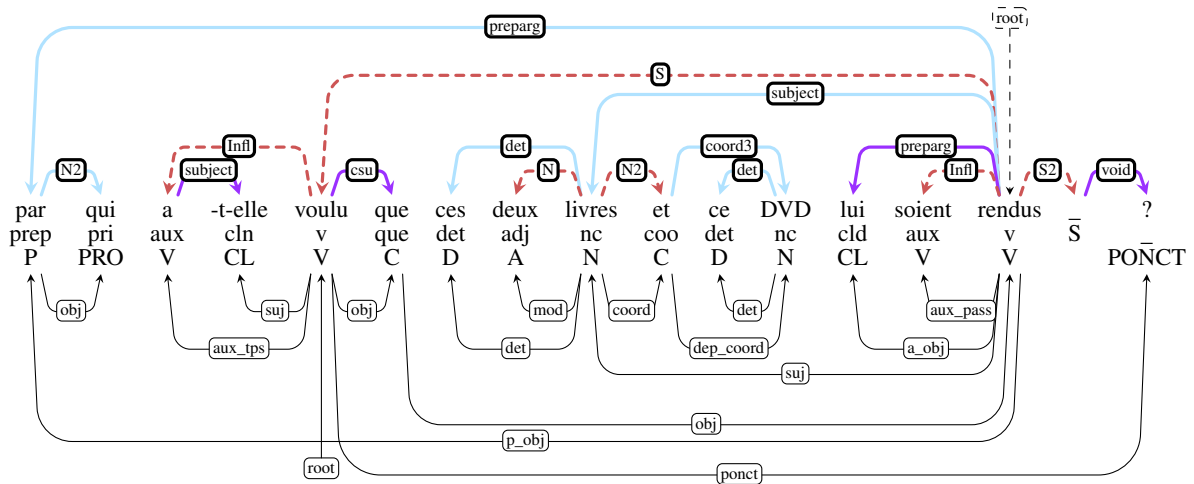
root

preparg

S

subject

N2

Infl

subject

csu

det

N

N2

coord3

det

preparg

Infl

S2

void

| par | qui | a | -t-elle | voulu | que | ces | deux | livres | et | ce | DVD | lui | soient | rendus | $\overline{S}$ | ? |
|---|---|---|---|---|---|---|---|---|---|---|---|---|---|---|---|---|
| prep | pri | aux | cln | v | que | det | adj | nc | coo | det | nc | cld | aux | v | | |
| P | PRO | V | CL | V | C | D | A | N | C | D | N | CL | V | V | | $PO\overline{N}CT$ |

obj

suj

obj

mod

coord

det

aux_pass

aux_tps

det

dep_coord

a_obj

suj

obj

p_obj

root

ponct